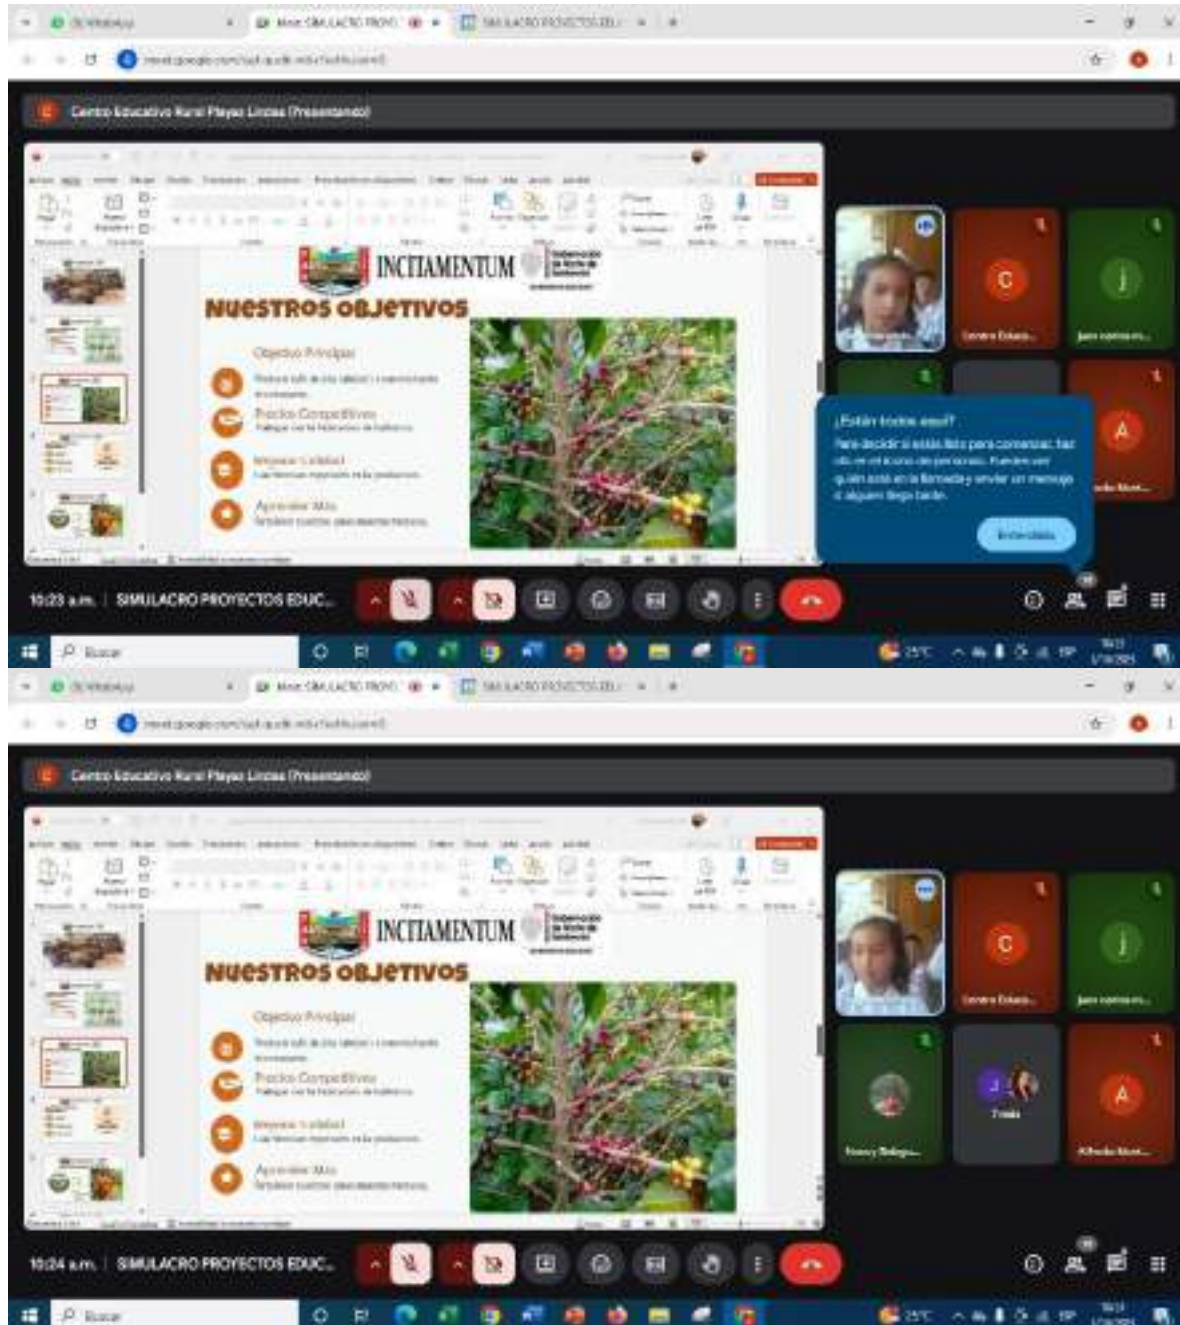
Centro Educativo Rural Playas Lindas (Presentando)

INCITAMENTUM

NUESTROS OBJETIVOS

Objetivo Principal

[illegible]

Precios Competitivos

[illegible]

Mejorar Calidad

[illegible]

Aprender Más

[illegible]

C
Centro Educa...

j
Jairo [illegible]...

A
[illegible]

¿Están todos aquí?
Para decidir si estás listo para comenzar, haz clic en el ícono de personas. Puedes ver quién está en la llamada y enviar un mensaje si alguien llega tarde.

Entendido

10:23 a.m. | SIMULACRO PROYECTOS EDUC...

Buscar

25°C

Centro Educativo Rural Playas Lindas (Presentando)

INCITAMENTUM

NUESTROS OBJETIVOS

Objetivo Principal

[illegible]

Precios Competitivos

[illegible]

Mejorar Calidad

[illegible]

Aprender Más

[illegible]

C
Centro Educa...

j
Jairo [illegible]...

Nancy Bolega...

Tvala

A
Alfredo Mari...

10:24 a.m. | SIMULACRO PROYECTOS EDUC...

Buscar

25°C